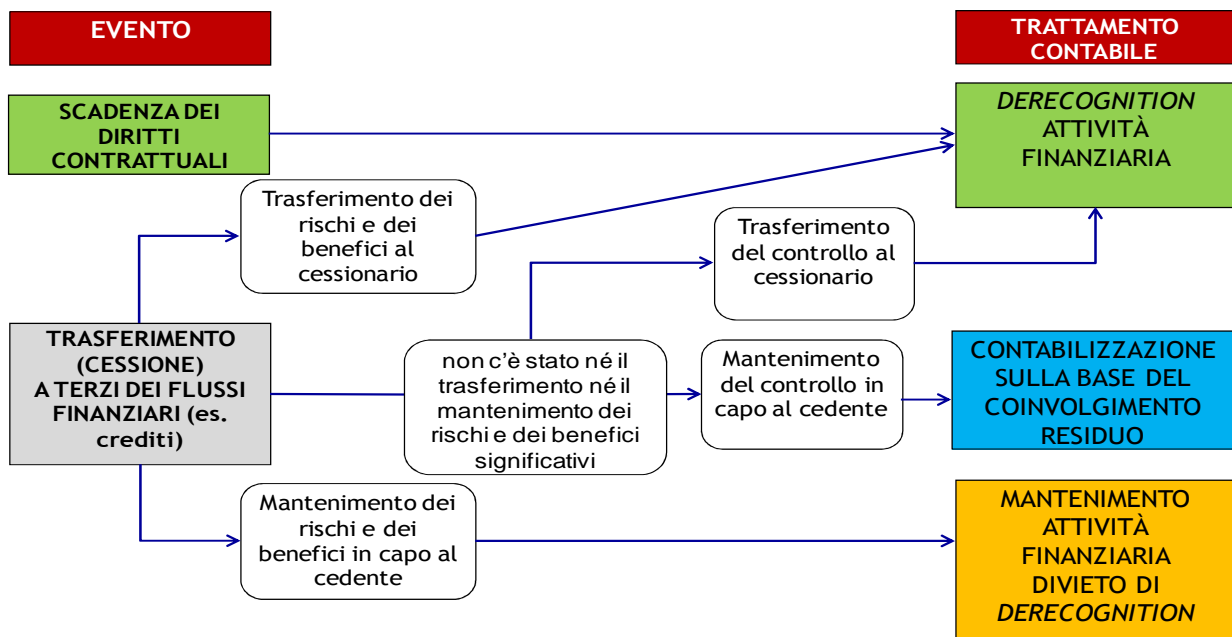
EVENTO

TRATTAMENTO CONTABILE

SCADENZA DEI DIRITTI CONTRATTUALI

*DERECOGNITION* ATTIVITÀ FINANZIARIA

Trasferimento dei rischi e dei benefici al cessionario

Trasferimento del controllo al cessionario

TRASFERIMENTO (CESSIONE) A TERZI DEI FLUSSI FINANZIARI (es. crediti)

non c'è stato né il trasferimento né il mantenimento dei rischi e dei benefici significativi

Mantenimento del controllo in capo al cedente

CONTABILIZZAZIONE SULLA BASE DEL COINVOLGIMENTO RESIDUO

Mantenimento dei rischi e dei benefici in capo al cedente

MANTENIMENTO ATTIVITÀ FINANZIARIA DIVIETO DI *DERECOGNITION*